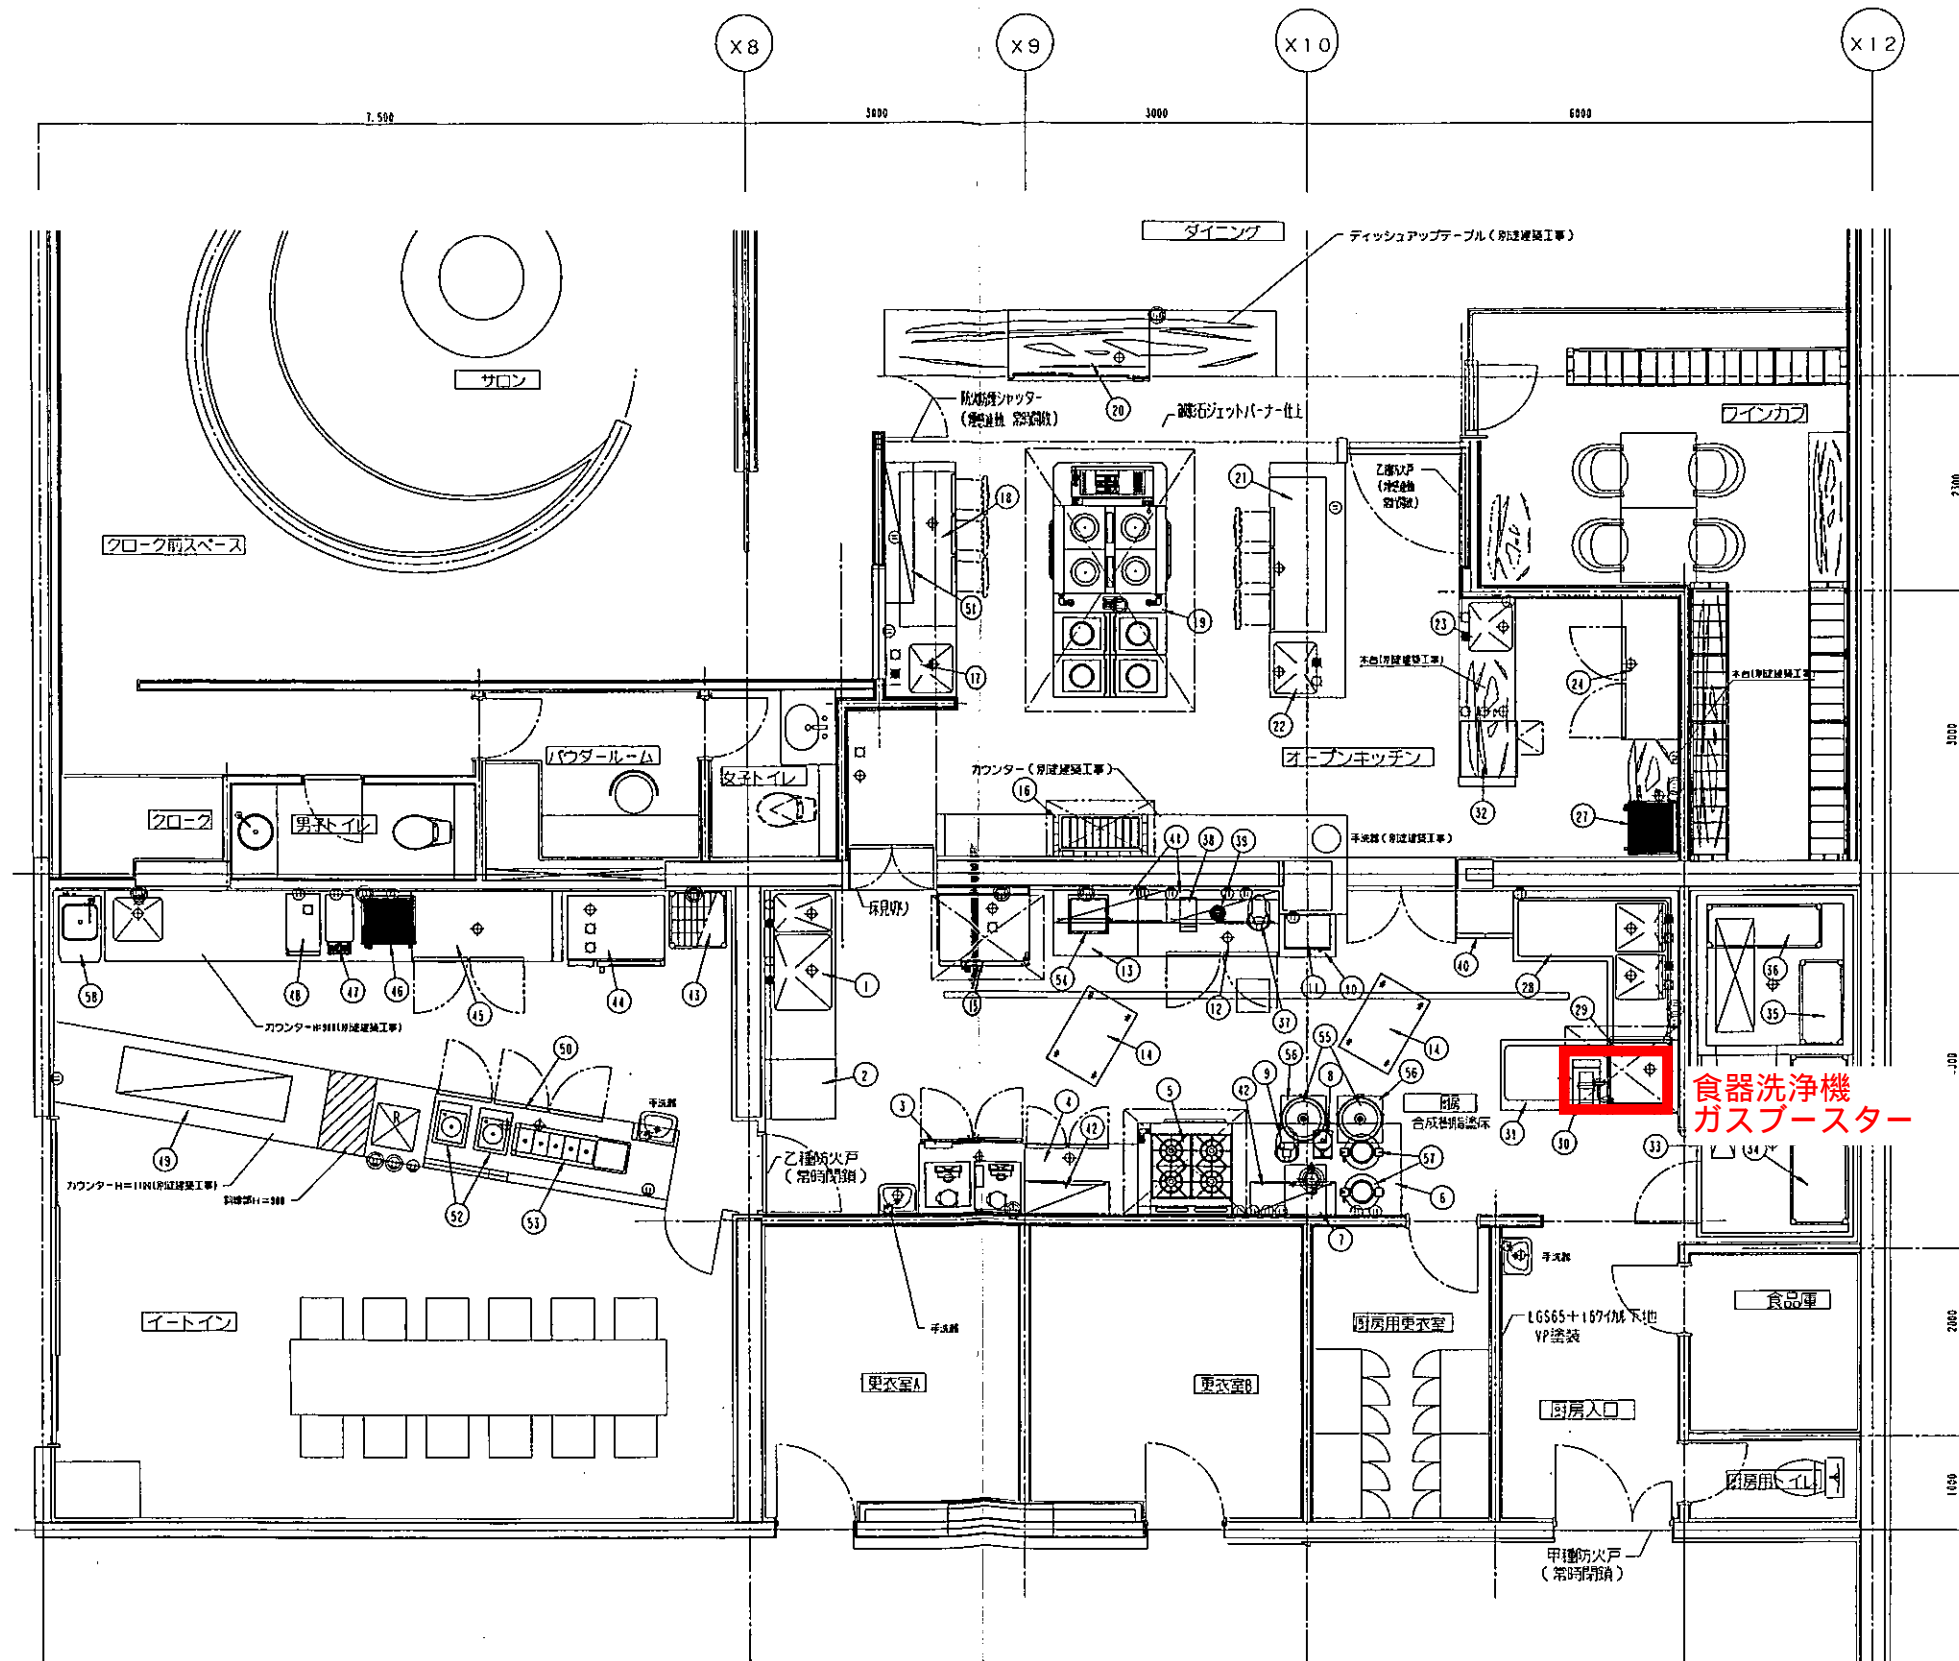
X8
X9
X10
X12
7,500
3000
3000
6000

ダイニング
ディッシュアップテーブル（別途建築工事）
サロン
クローク前スペース
防火防煙シャッター
（煙感連動 常時開放）
20
耐熱石ジェットバーナー仕上
18
21
乙種防火戸
（煙感連動 常時開放）
ワインカブ
51
19
17
23
本台（別途建築工事）
本台（別途建築工事）
22
24
パウダールーム
女子トイレ
オープンキッチン
クローク
男子トイレ
カウンター（別途建築工事）
16
32
27
41
38
39
手洗器（別途建築工事）
床見切り
58
48
47
46
45
44
43
1
15
54
13
12
37
11
10
40
28
36
35
カウンター H=900（別途建築工事）
29
50
14
14
2
55
56
56
手洗器
49
3
4
5
42
9
8
厨房
合成樹脂塗床
31
30
33
34
食器洗浄機
ガスブースター
カウンター H=1100（別途建築工事）
料理台 H=900
42
57
6
52
53
乙種防火戸
（常時閉鎖）
7
手洗器
イートイン
手洗器
食品庫
厨房用更衣室
LGS65＋16ケイカル下地
VP塗装
更衣室A
更衣室B
厨房入口
厨房用トイレ
甲種防火戸
（常時閉鎖）
2300
3000
900
2000
1000